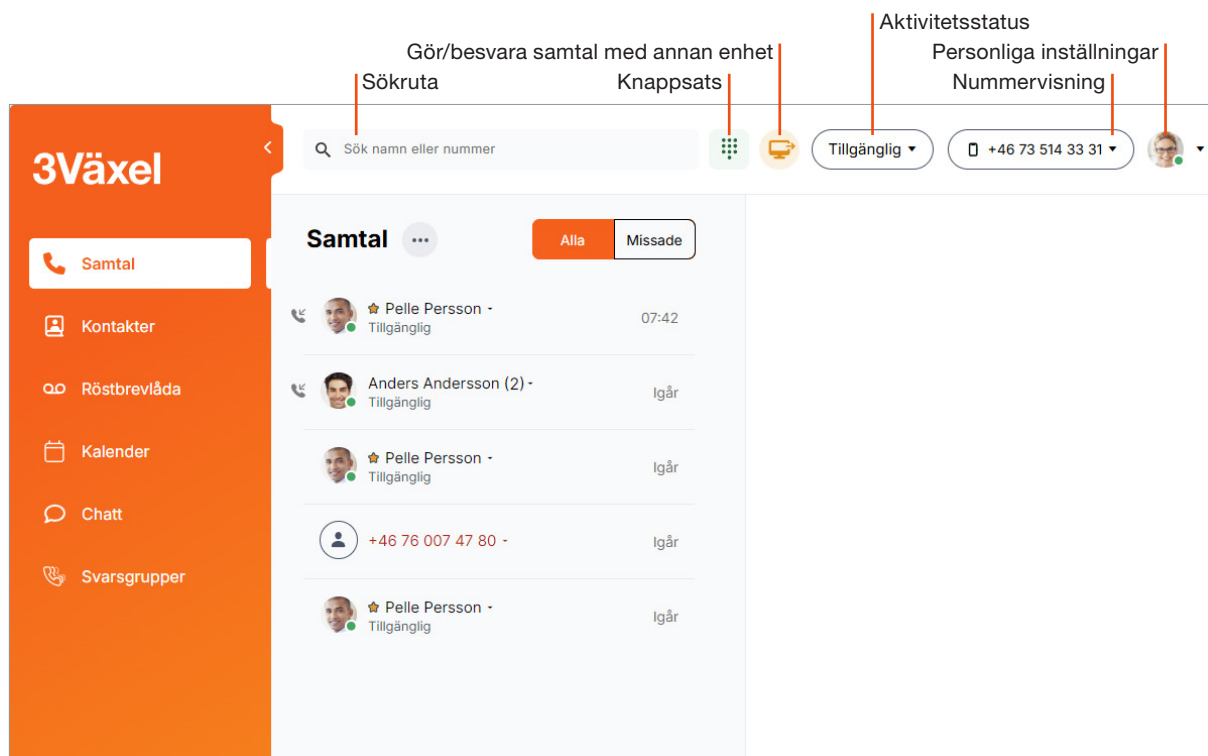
Aktivitetsstatus
Gör/besvara samtal med annan enhet
Personliga inställningar
Sökruta
Knappsats
Nummervisning

3Växel

Samtal
Kontakter
Röstbrevlåda
Kalender
Chatt
Svarsgrupper

Sök namn eller nummer

Tillgänglig

+46 73 514 33 31

Samtal

Alla
Missade

Pelle Persson
Tillgänglig
07:42

Anders Andersson (2)
Tillgänglig
Igår

Pelle Persson
Tillgänglig
Igår

+46 76 007 47 80
Igår

Pelle Persson
Tillgänglig
Igår